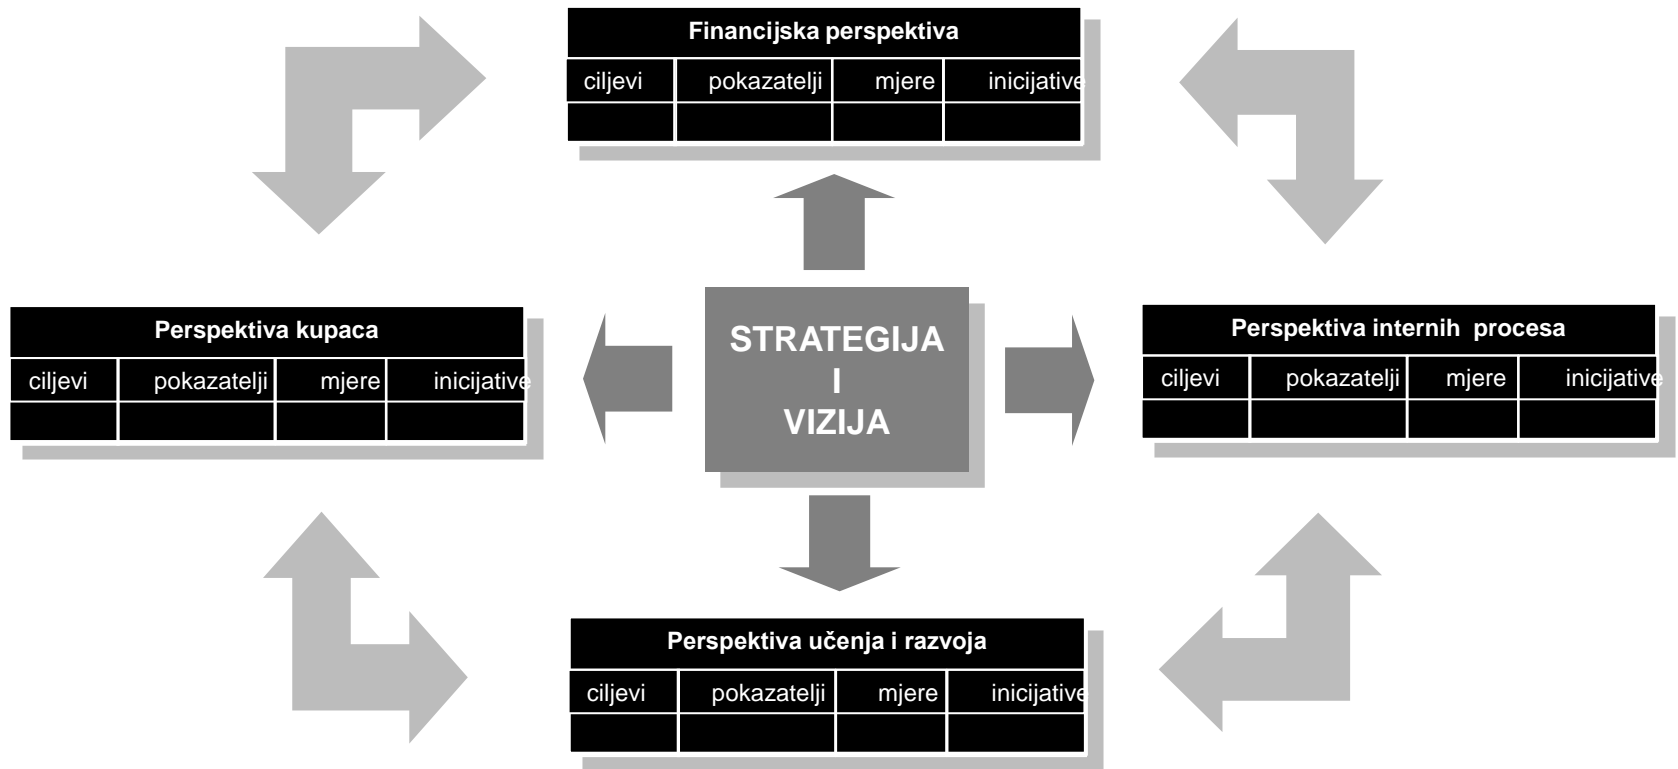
Financijska perspektiva

| ciljevi | pokazatelji | mjere | inicijative |
|---|---|---|---|
| | | | |

Perspektiva kupaca

| ciljevi | pokazatelji | mjere | inicijative |
|---|---|---|---|
| | | | |

STRATEGIJA
I
VIZIJA

Perspektiva internih procesa

| ciljevi | pokazatelji | mjere | inicijative |
|---|---|---|---|
| | | | |

Perspektiva učenja i razvoja

| ciljevi | pokazatelji | mjere | inicijative |
|---|---|---|---|
| | | | |